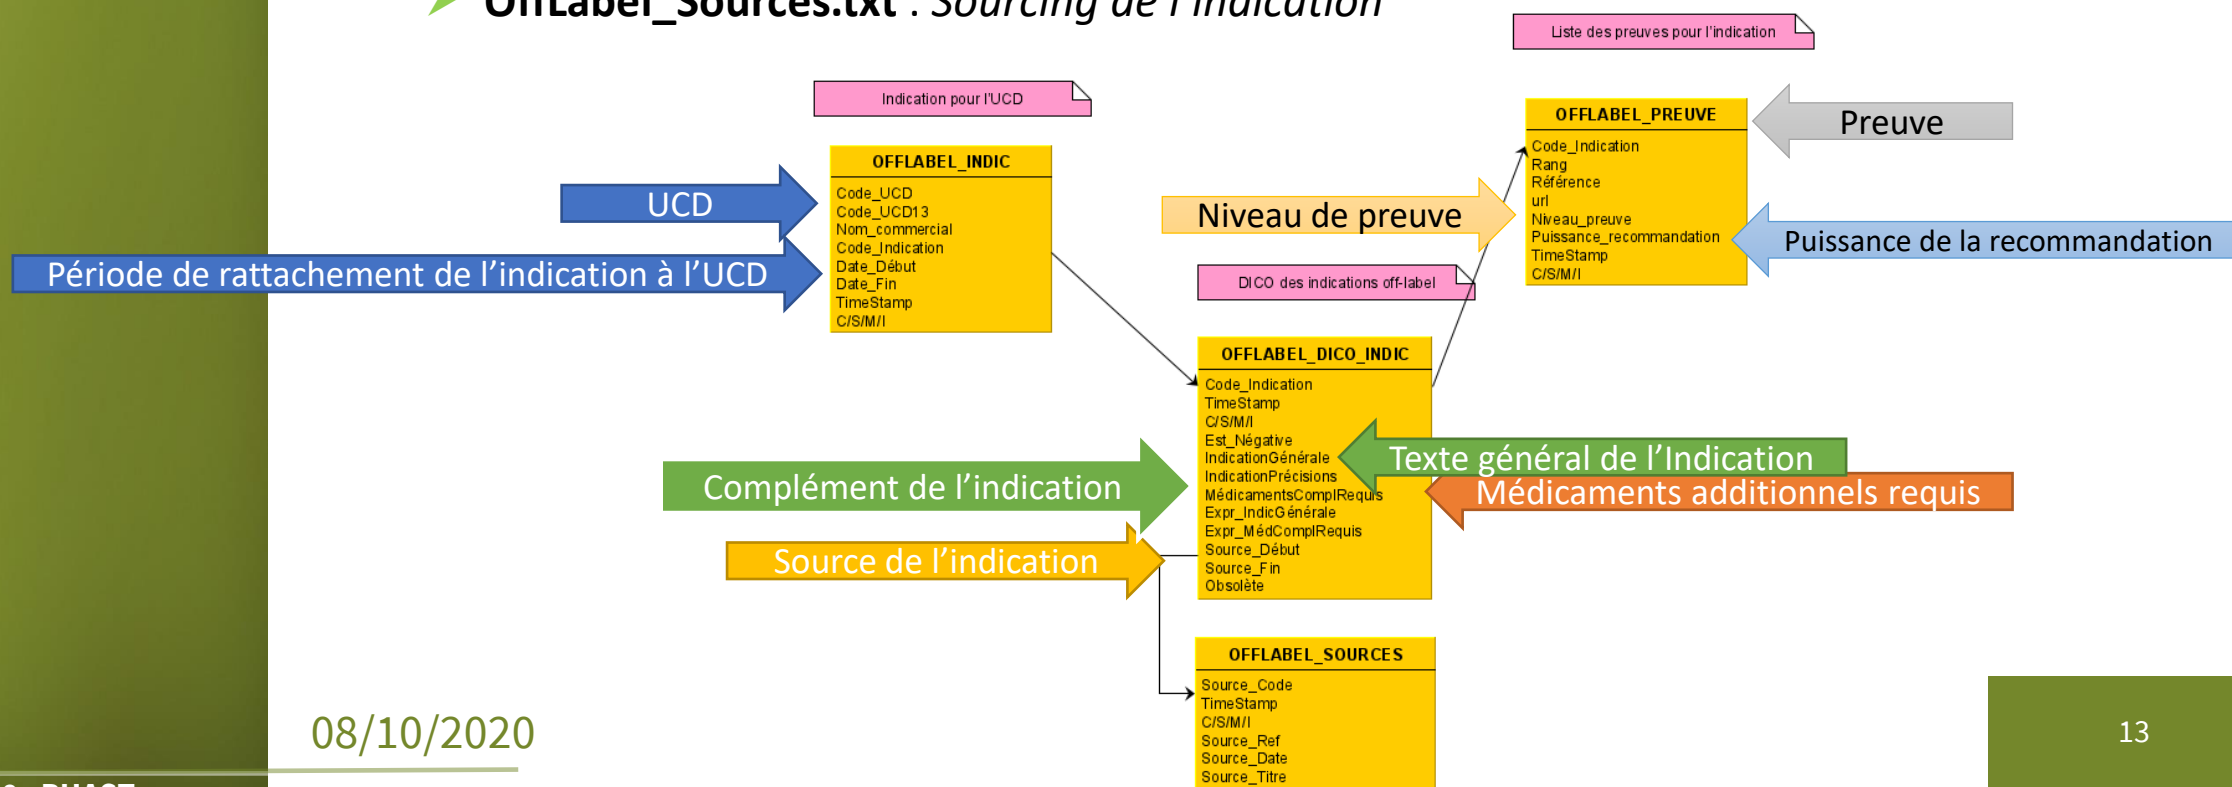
OffLabel_Sources.txt : Sourcing de l'indication

Liste des preuves pour l'indication

Indication pour l'UCD

OFFLABEL_PREUVE
Code_Indication
Rang
Référence
url
Niveau_preuve
Puissance_recommandation
TimeStamp
C/S/M/I

Preuve

OFFLABEL_INDIC
Code_UCD
Code_UCD13
Nom_commercial
Code_Indication
Date_Début
Date_Fin
TimeStamp
C/S/M/I

UCD

Niveau de preuve

Puissance de la recommandation

Période de rattachement de l'indication à l'UCD

DICO des indications off-label

OFFLABEL_DICO_INDIC
Code_Indication
TimeStamp
C/S/M/I
Est_Négative
IndicationGénérale
IndicationPrécisions
MédicamentsComplRequis
Expr_IndicGénérale
Expr_MédComplRequis
Source_Début
Source_Fin
Obsolète

Texte général de l'Indication

Médicaments additionnels requis

Complément de l'indication

Source de l'indication

OFFLABEL_SOURCES
Source_Code
TimeStamp
C/S/M/I
Source_Ref
Source_Date
Source_Titre

08/10/2020

13